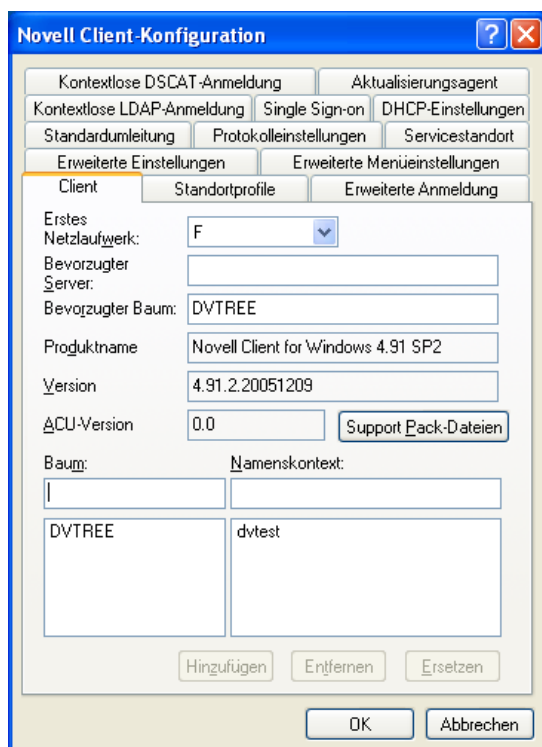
Novell Client-Konfiguration

Kontextlose DSCAT-Anmeldung
Aktualisierungsagent
Kontextlose LDAP-Anmeldung
Single Sign-on
DHCP-Einstellungen
Standardumleitung
Protokolleinstellungen
Servicestandort
Erweiterte Einstellungen
Erweiterte Menüeinstellungen
Client
Standortprofile
Erweiterte Anmeldung

Erstes Netzlaufwerk: F
Bevorzugter Server:
Bevorzugter Baum: DVTREE
Produktname Novell Client for Windows 4.91 SP2
Version 4.91.2.20051209
ACU-Version 0.0
Support Pack-Dateien

Baum:
Namenskontext:
DVTREE
dvtest

Hinzufügen
Entfernen
Ersetzen

OK
Abbrechen